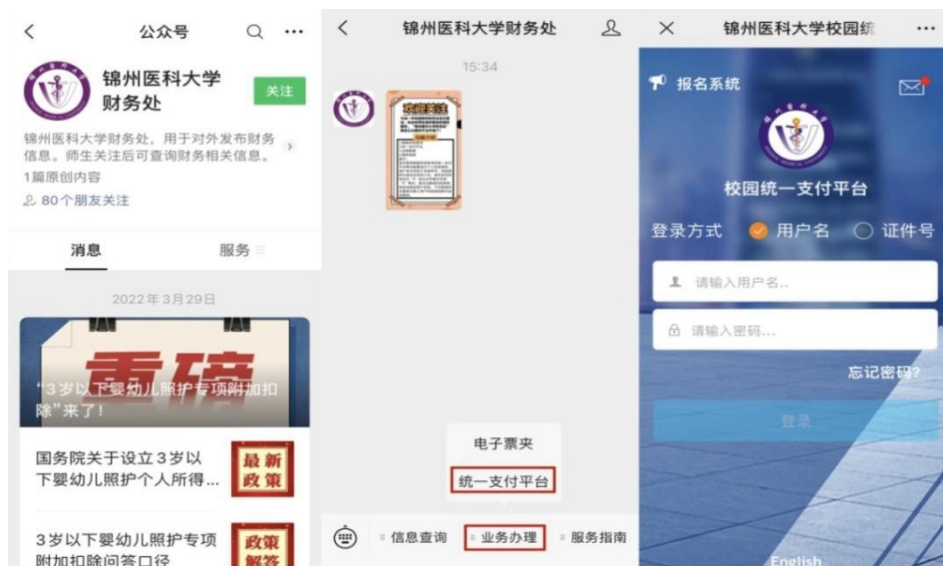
公众号

锦州医科大学财务处

关注

锦州医科大学财务处，用于对外发布财务信息。师生关注后可查询财务相关信息。

1篇原创内容

80个朋友关注

消息

服务

2022年3月29日

重磅

“3岁以下婴幼儿照护专项附加扣除”来了！

国务院关于设立3岁以下婴幼儿照护个人所得…

最新政策

3岁以下婴幼儿照护专项附加扣除问答口径

政策解答

锦州医科大学财务处

15:34

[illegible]

电子票夹

统一支付平台

信息查询

业务办理

服务指南

锦州医科大学校园统

报名系统

校园统一支付平台

登录方式

用户名

证件号

请输入用户名..

请输入密码...

忘记密码?

登录

English